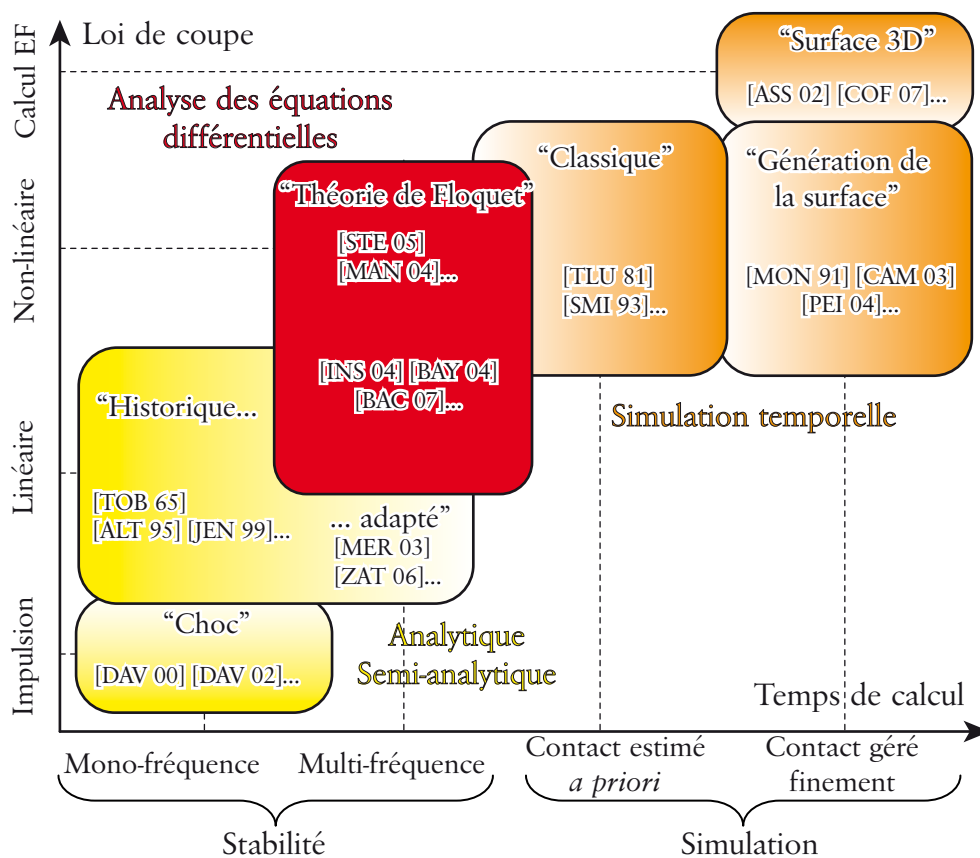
Loi de coupe

Calcul EF

Non-linéaire

Linéaire

Impulsion

Analyse des équations différentielles

"Surface 3D"
[ASS 02] [COF 07]...

"Classique"
[TLU 81]
[SMI 93]...

"Génération de la surface"
[MON 91] [CAM 03]
[PEI 04]...

"Théorie de Floquet"
[STE 05]
[MAN 04]...

[INS 04] [BAY 04]
[BAC 07]...

"Historique...
[TOB 65]
[ALT 95] [JEN 99]...

... adapté"
[MER 03]
[ZAT 06]...

Simulation temporelle

"Choc"
[DAV 00] [DAV 02]...

Analytique
Semi-analytique

Temps de calcul

Mono-fréquence

Multi-fréquence

Contact estimé *a priori*

Contact géré finement

Stabilité

Simulation